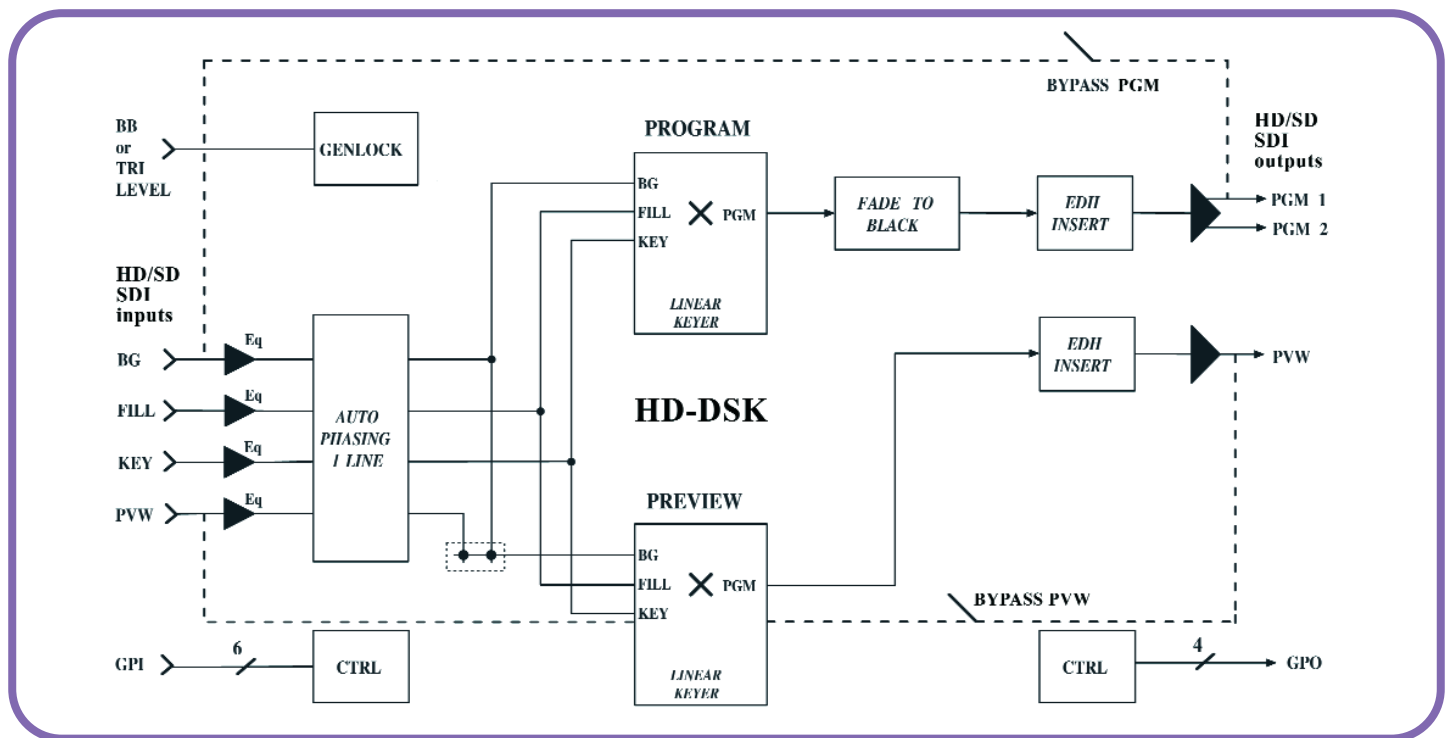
BYPASS PGM

BB or TRI LEVEL

GENLOCK

PROGRAM

BG
FILL
KEY
PGM
LINEAR KEYER

FADE TO BLACK

EDH INSERT

HD/SD SDI outputs

PGM 1
PGM 2

HD/SD SDI inputs

BG
FILL
KEY
PVW

Eq
Eq
Eq
Eq

AUTO PHASING 1 LINE

HD-DSK

EDH INSERT

PVW

PREVIEW

BG
FILL
KEY
PGM
LINEAR KEYER

BYPASS PVW

GPI
6
CTRL

CTRL
4
GPO